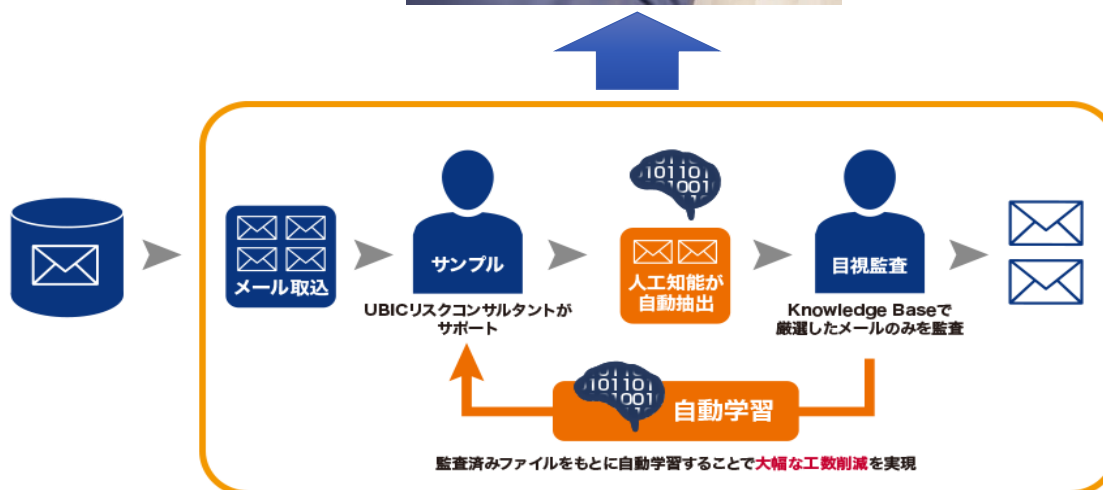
メール取込

サンプル

UBICリスクコンサルタントがサポート

1011101
1001

人工知能が自動抽出

目視監査

Knowledge Baseで厳選したメールのみを監査

1011101
1001

自動学習

監査済みファイルをもとに自動学習することで大幅な工数削減を実現